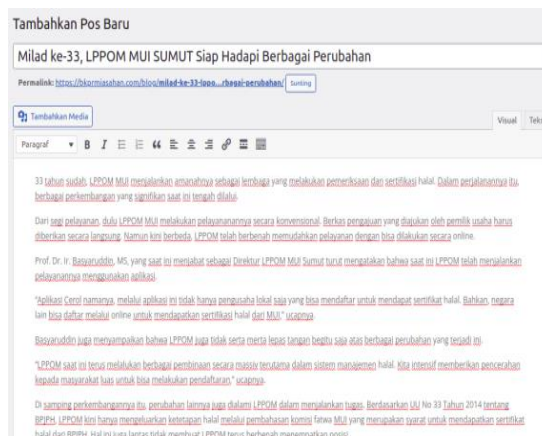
Tambahkan Pos Baru

Milad ke-33, LPPOM MUI SUMUT Siap Hadapi Berbagai Perubahan

Permalink: https://bkormiasahan.com/blog/milad-ke-33-lppo...rbagai-perubahan/ Sunting

Tambahkan Media

Visual Teks

Paragraf

33 tahun sudah, LPPOM MUI menjalankan amanahnya sebagai lembaga yang melakukan pemeriksaan dan sertifikasi halal. Dalam perjalanannya itu, berbagai perkembangan yang signifikan saat ini tengah dilalui.

Dari segi pelayanan, dulu LPPOM MUI melakukan pelayanannya secara konvensional. Berkas pengajuan yang diajukan oleh pemilik usaha harus diberikan secara langsung. Namun kini berbeda, LPPOM telah berbenah memudahkan pelayanan dengan bisa dilakukan secara online.

Prof. Dr. Ir. Basyaruddin, MS, yang saat ini menjabat sebagai Direktur LPPOM MUI Sumut turut mengatakan bahwa saat ini LPPOM telah menjalankan pelayanannya menggunakan aplikasi.

"Aplikasi Cerol namanya, melalui aplikasi ini tidak hanya pengusaha lokal saja yang bisa mendaftar untuk mendapat sertifikat halal. Bahkan, negara lain bisa daftar melalui online untuk mendapatkan sertifikasi halal dari MUI," ucapnya.

Basyaruddin juga menyampaikan bahwa LPPOM juga tidak serta merta lepas tangan begitu saja atas berbagai perubahan yang terjadi ini.

"LPPOM saat ini terus melakukan berbagai pembinaan secara massiv terutama dalam sistem manajemen halal. Kita intensif memberikan pencerahan kepada masyarakat luas untuk bisa melakukan pendaftaran," ucapnya.

Di samping perkembangannya itu, perubahan lainnya juga dialami LPPOM dalam menjalankan tugas. Berdasarkan UU No 33 Tahun 2014 tentang BPJPH, LPPOM kini hanya mengeluarkan ketetapan halal melalui pembahasan komisi fatwa MUI yang merupakan syarat untuk mendapatkan sertifikat halal dari BPJPH. Hal ini juga lantas tidak membuat LPPOM terus berbenah menempatkan posisi